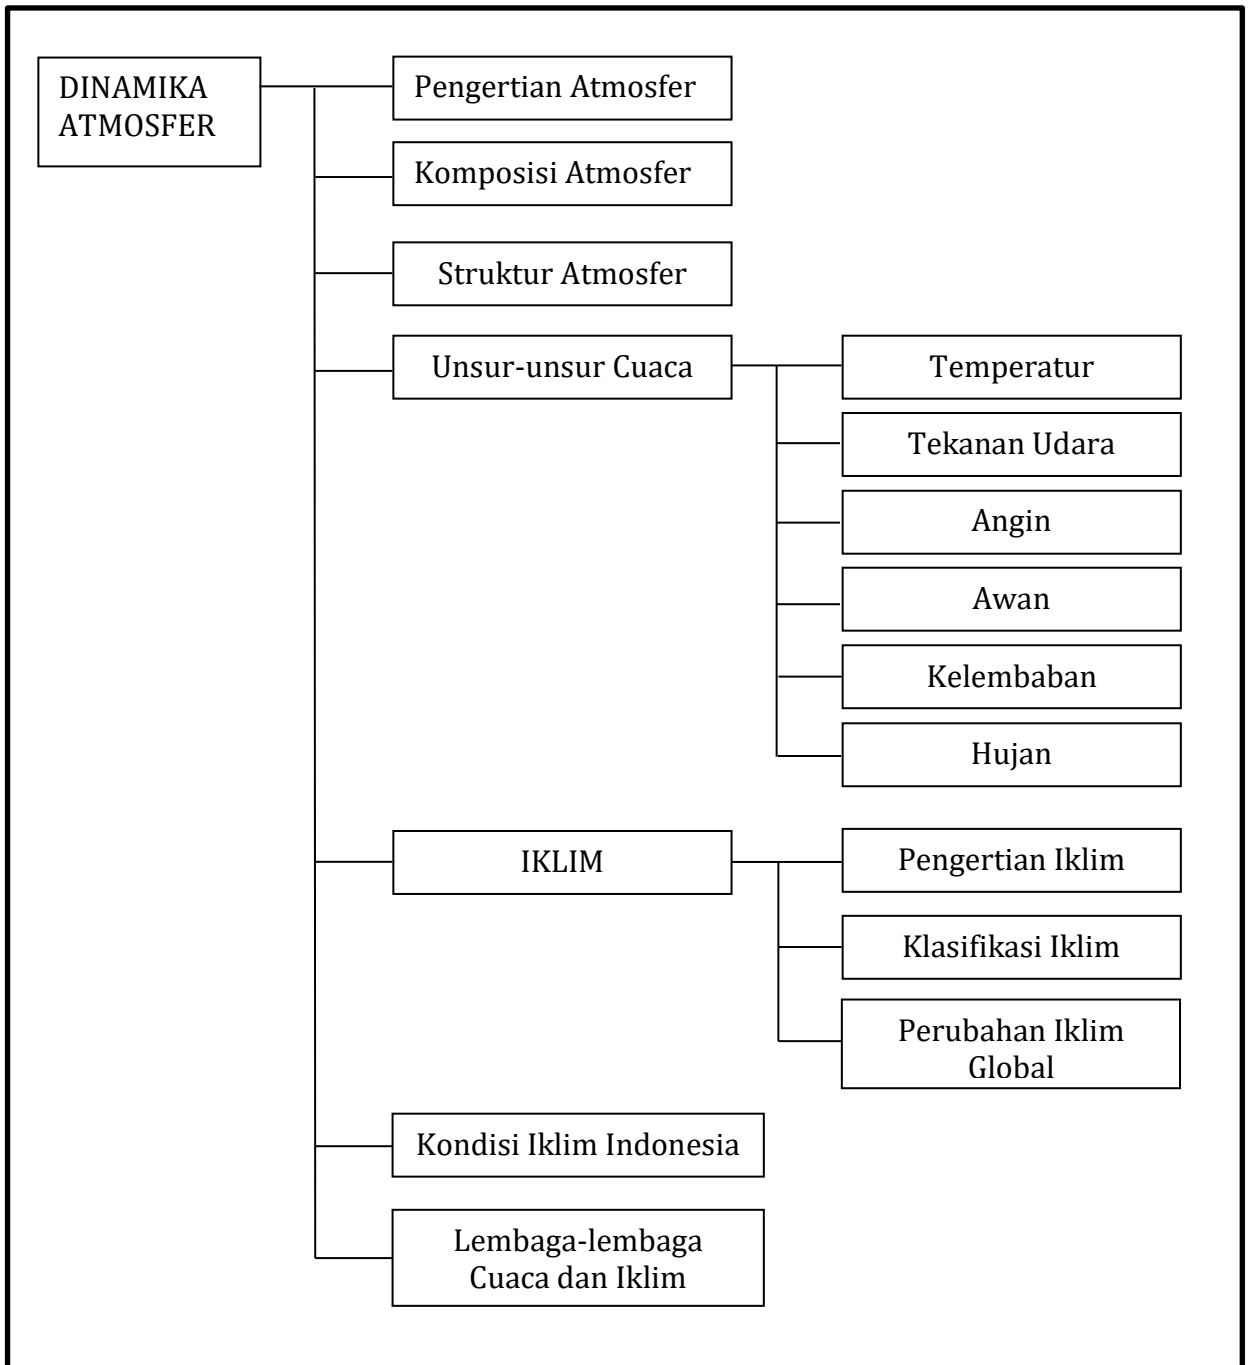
DINAMIKA ATMOSFER

Pengertian Atmosfer

Komposisi Atmosfer

Struktur Atmosfer

Unsur-unsur Cuaca

Temperatur

Tekanan Udara

Angin

Awan

Kelembaban

Hujan

IKLIM

Pengertian Iklim

Klasifikasi Iklim

Perubahan Iklim Global

Kondisi Iklim Indonesia

Lembaga-lembaga Cuaca dan Iklim